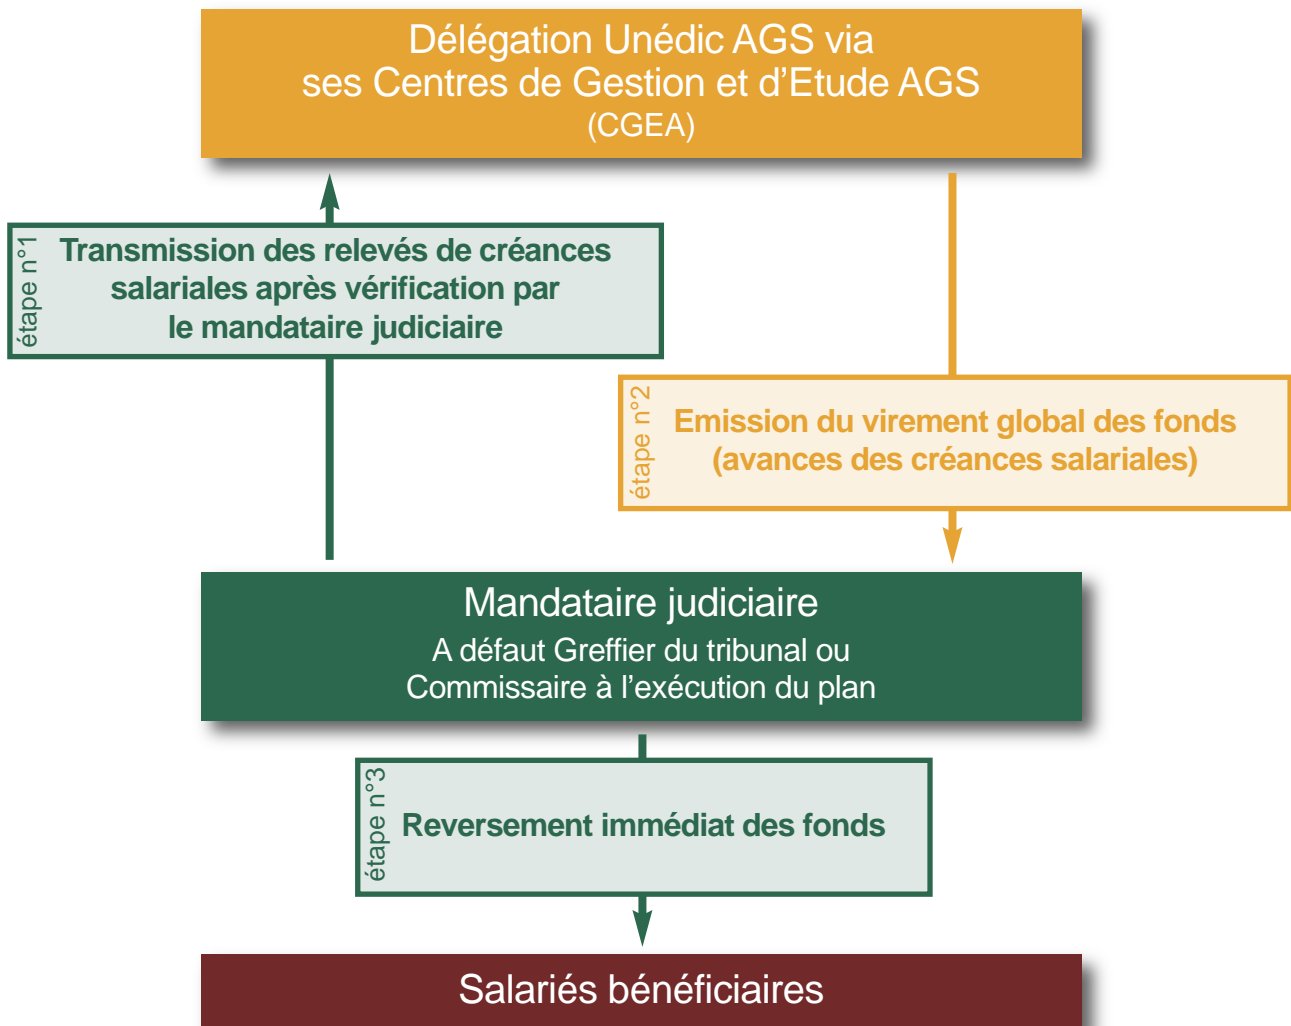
Délégation Unédic AGS via ses Centres de Gestion et d’Etude AGS (CGEA)

étape n°1

Transmission des relevés de créances salariales après vérification par le mandataire judiciaire

étape n°2

Emission du virement global des fonds (avances des créances salariales)

Mandataire judiciaire
A défaut Greffier du tribunal ou Commissaire à l’exécution du plan

étape n°3

Reversement immédiat des fonds

Salariés bénéficiaires